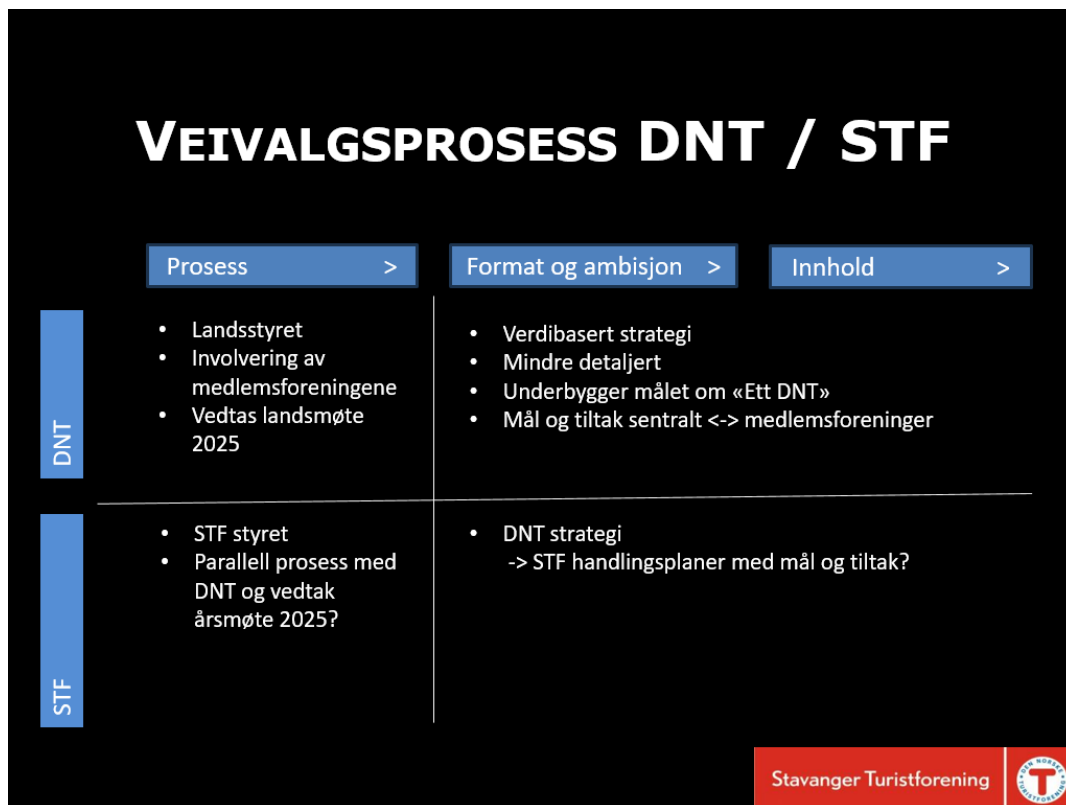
VEIVALGSPROSESS DNT / STF

Prosess >

Format og ambisjon >

Innhold >

DNT

- Landsstyret
- Involvering av medlemsforeningene
- Vedtas landsmøte 2025

- Verdibasert strategi
- Mindre detaljert
- Underbygger målet om «Ett DNT»
- Mål og tiltak sentralt <-> medlemsforeninger

STF

- STF styret
- Parallell prosess med DNT og vedtak årsmøte 2025?

- DNT strategi
-> STF handlingsplaner med mål og tiltak?

Stavanger Turistforening

DEN NORSKE TURISTFORENING